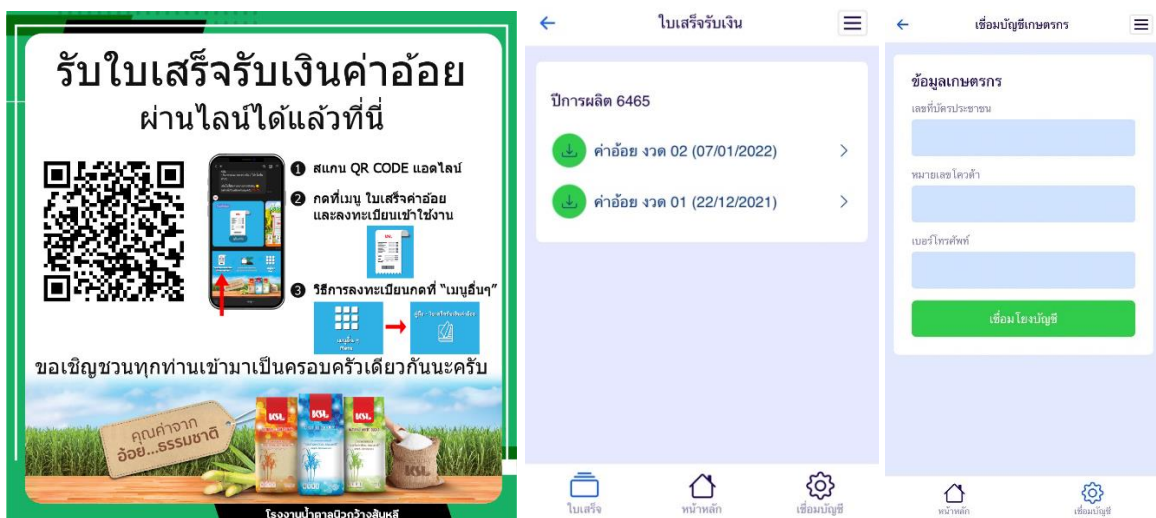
รับใบเสร็จรับเงินค่าอ้อย
ผ่านไลน์ได้แล้วที่นี่

❶ สแกน QR CODE แอดไลน์
❷ กดที่เมนู ใบเสร็จค่าอ้อย และลงทะเบียนเข้าใช้งาน
❸ วิธีการลงทะเบียนกดที่ "เมนูอื่นๆ"

ขอเชิญชวนทุกท่านเข้ามาเป็นครอบครัวเดียวกันนะครับ

คุณค่าจาก อ้อย...ธรรมชาติ

KSL KSL KSL

โรงงานน้ำตาลนิวกว้างสิ่นหลี

←
ใบเสร็จรับเงิน

ปีการผลิต 6465
ค่าอ้อย งวด 02 (07/01/2022) >
ค่าอ้อย งวด 01 (22/12/2021) >

ใบเสร็จ
หน้าหลัก
เชื่อมบัญชี

←
เชื่อมบัญชีเกษตรกร

ข้อมูลเกษตรกร
เลขที่บัตรประชาชน
หมายเลขโควต้า
เบอร์โทรศัพท์
เชื่อมโยงบัญชี

หน้าหลัก
เชื่อมบัญชี